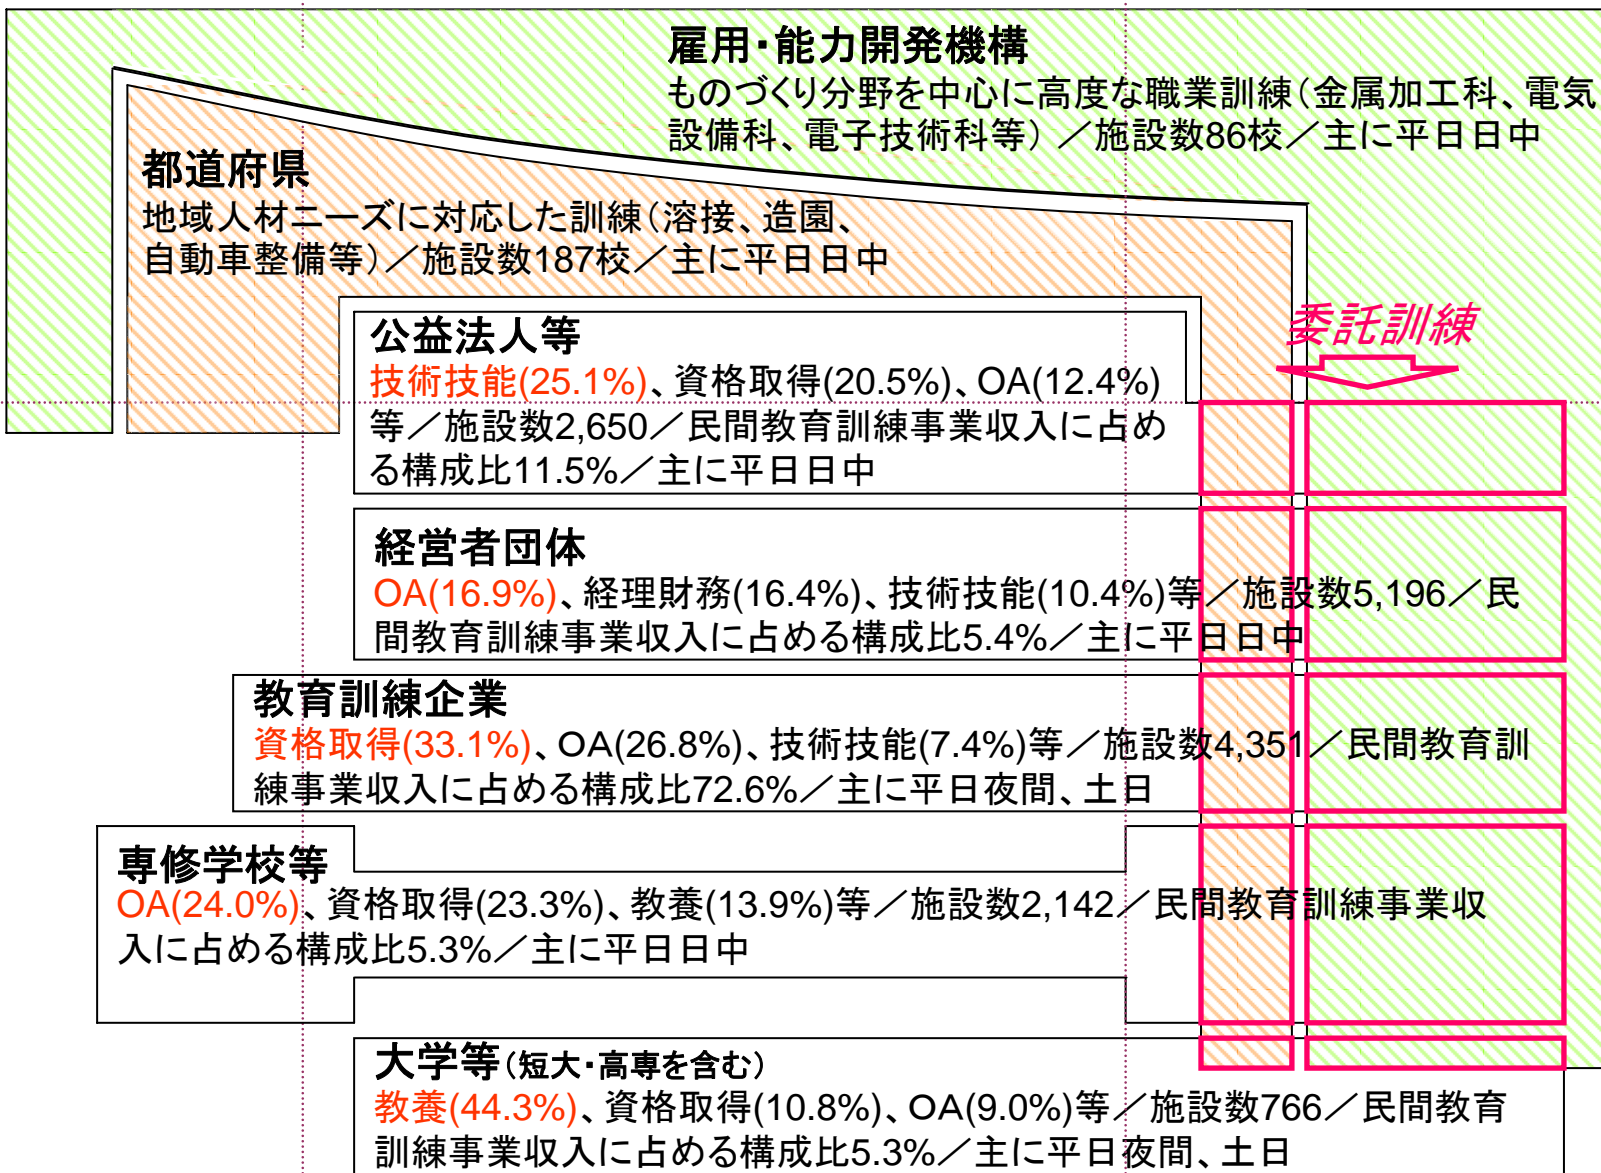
雇用・能力開発機構
ものづくり分野を中心に高度な職業訓練（金属加工科、電気設備科、電子技術科等）／施設数86校／主に平日日中

都道府県
地域人材ニーズに対応した訓練（溶接、造園、自動車整備等）／施設数187校／主に平日日中

委託訓練

公益法人等
技術技能(25.1%)、資格取得(20.5%)、OA(12.4%)等／施設数2,650／民間教育訓練事業収入に占める構成比11.5%／主に平日日中

経営者団体
OA(16.9%)、経理財務(16.4%)、技術技能(10.4%)等／施設数5,196／民間教育訓練事業収入に占める構成比5.4%／主に平日日中

教育訓練企業
資格取得(33.1%)、OA(26.8%)、技術技能(7.4%)等／施設数4,351／民間教育訓練事業収入に占める構成比72.6%／主に平日夜間、土日

専修学校等
OA(24.0%)、資格取得(23.3%)、教養(13.9%)等／施設数2,142／民間教育訓練事業収入に占める構成比5.3%／主に平日日中

大学等（短大・高専を含む）
教養(44.3%)、資格取得(10.8%)、OA(9.0%)等／施設数766／民間教育訓練事業収入に占める構成比5.3%／主に平日夜間、土日